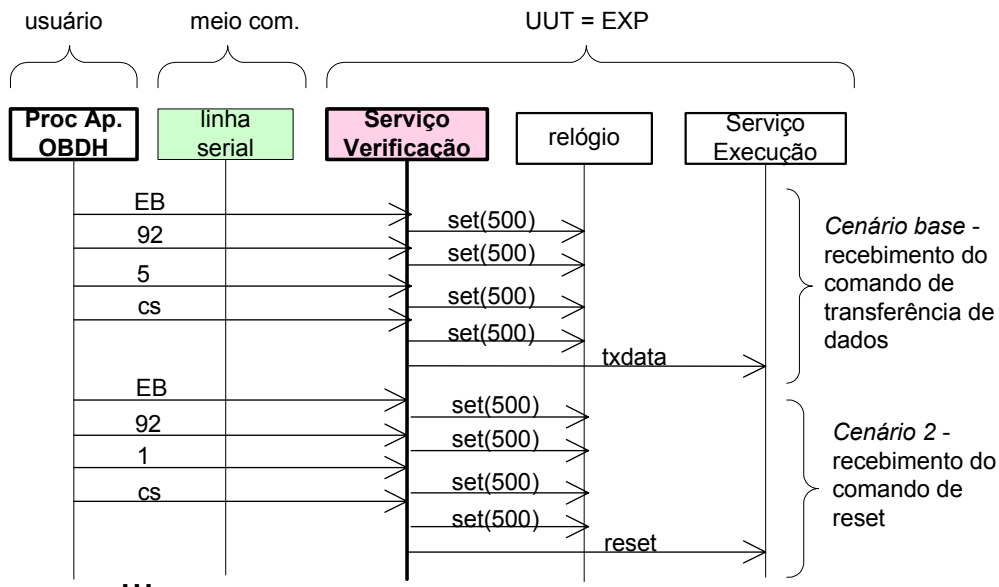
usuário

meio com.

UUT = EXP

Proc Ap. OBDH

linha serial

Serviço Verificação

relógio

Serviço Execução

EB

set(500)

92

set(500)

5

set(500)

cs

set(500)

txdata

*Cenário base* - recebimento do comando de transferência de dados

EB

set(500)

92

set(500)

1

set(500)

cs

set(500)

reset

*Cenário 2* - recebimento do comando de reset